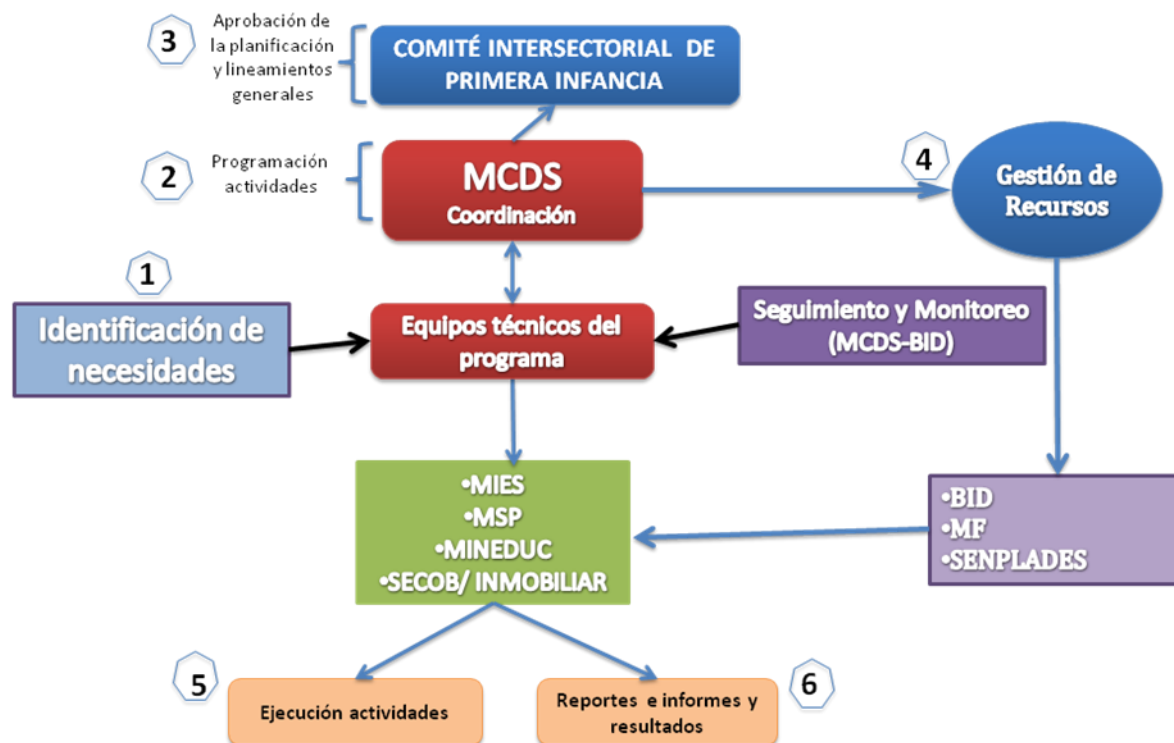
3

Aprobación de la planificación y lineamientos generales

COMITÉ INTERSECTORIAL DE PRIMERA INFANCIA

2

Programación actividades

MCDS
Coordinación

4

Gestión de Recursos

1

Identificación de necesidades

Equipos técnicos del programa

Seguimiento y Monitoreo (MCDS-BID)

•MIES
•MSP
•MINEDUC
•SECOB/ INMOBILIAR

•BID
•MF
•SENPLADES

5

Ejecución actividades

Reportes e informes y resultados

6